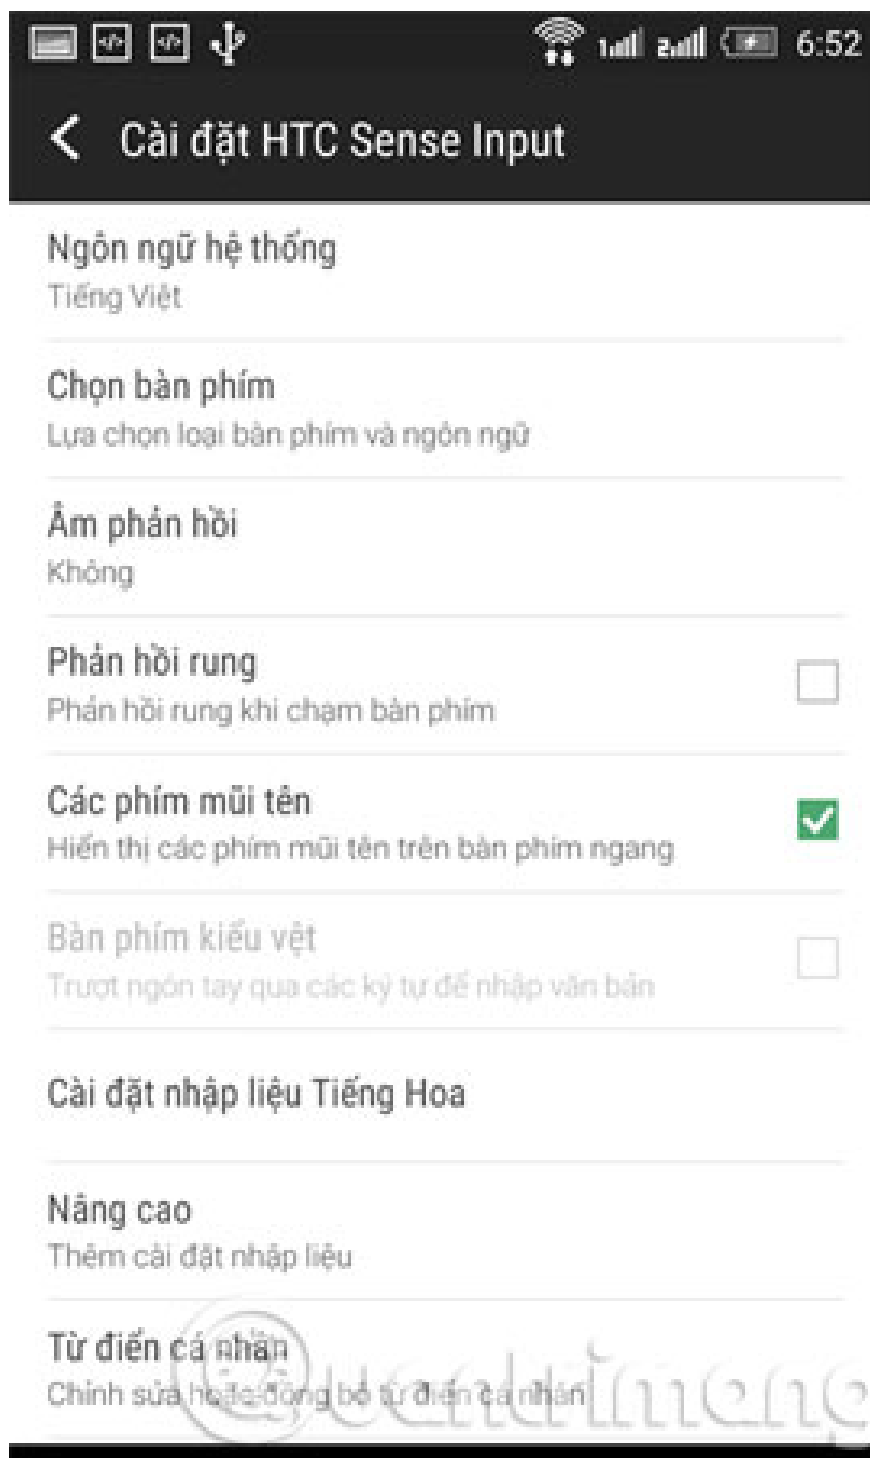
6:52

Cài đặt HTC Sense Input

Ngôn ngữ hệ thống
Tiếng Việt

Chọn bàn phím
Lựa chọn loại bàn phím và ngôn ngữ

Âm phản hồi
Không

Phản hồi rung
Phản hồi rung khi chạm bàn phím

Các phím mũi tên
Hiển thị các phím mũi tên trên bàn phím ngang

Bàn phím kiểu vệt
Trượt ngón tay qua các ký tự để nhập văn bản

Cài đặt nhập liệu Tiếng Hoa

Nâng cao
Thêm cài đặt nhập liệu

Từ điển cá nhân
Chỉnh sửa hoặc đồng bộ từ điển cá nhân

Quantrimang